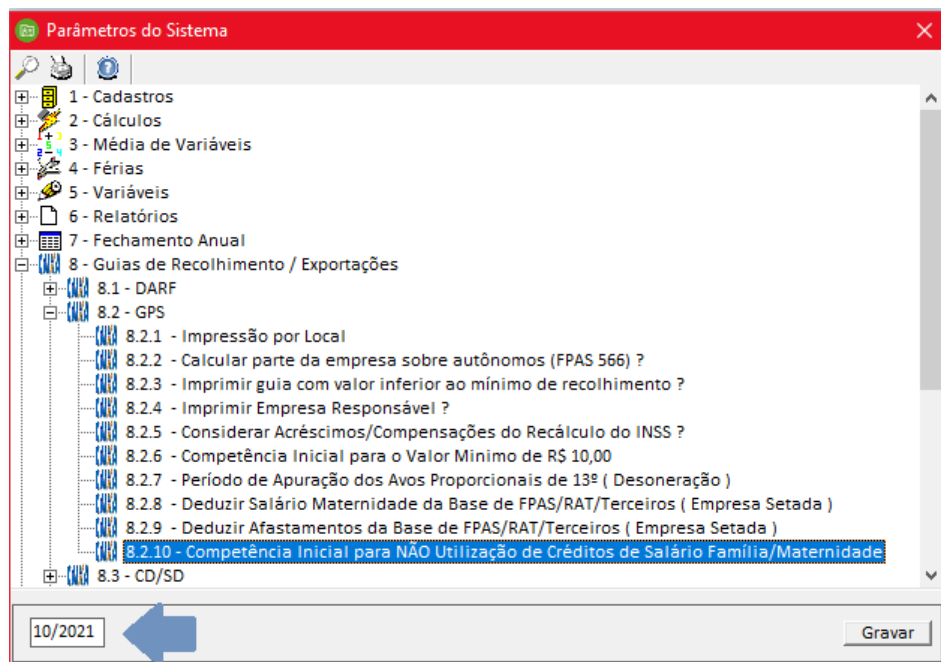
Parâmetros do Sistema

1 - Cadastros
2 - Cálculos
3 - Média de Variáveis
4 - Férias
5 - Variáveis
6 - Relatórios
7 - Fechamento Anual
8 - Guias de Recolhimento / Exportações
8.1 - DARF
8.2 - GPS
8.2.1 - Impressão por Local
8.2.2 - Calcular parte da empresa sobre autônomos (FPAS 566) ?
8.2.3 - Imprimir guia com valor inferior ao mínimo de recolhimento ?
8.2.4 - Imprimir Empresa Responsável ?
8.2.5 - Considerar Acréscimos/Compensações do Recálculo do INSS ?
8.2.6 - Competência Inicial para o Valor Mínimo de R$ 10,00
8.2.7 - Período de Apuração dos Avos Proporcionais de 13º ( Desoneração )
8.2.8 - Deduzir Salário Maternidade da Base de FPAS/RAT/Terceiros ( Empresa Setada )
8.2.9 - Deduzir Afastamentos da Base de FPAS/RAT/Terceiros ( Empresa Setada )
8.2.10 - Competência Inicial para NÃO Utilização de Créditos de Salário Família/Maternidade
8.3 - CD/SD

10/2021
Gravar